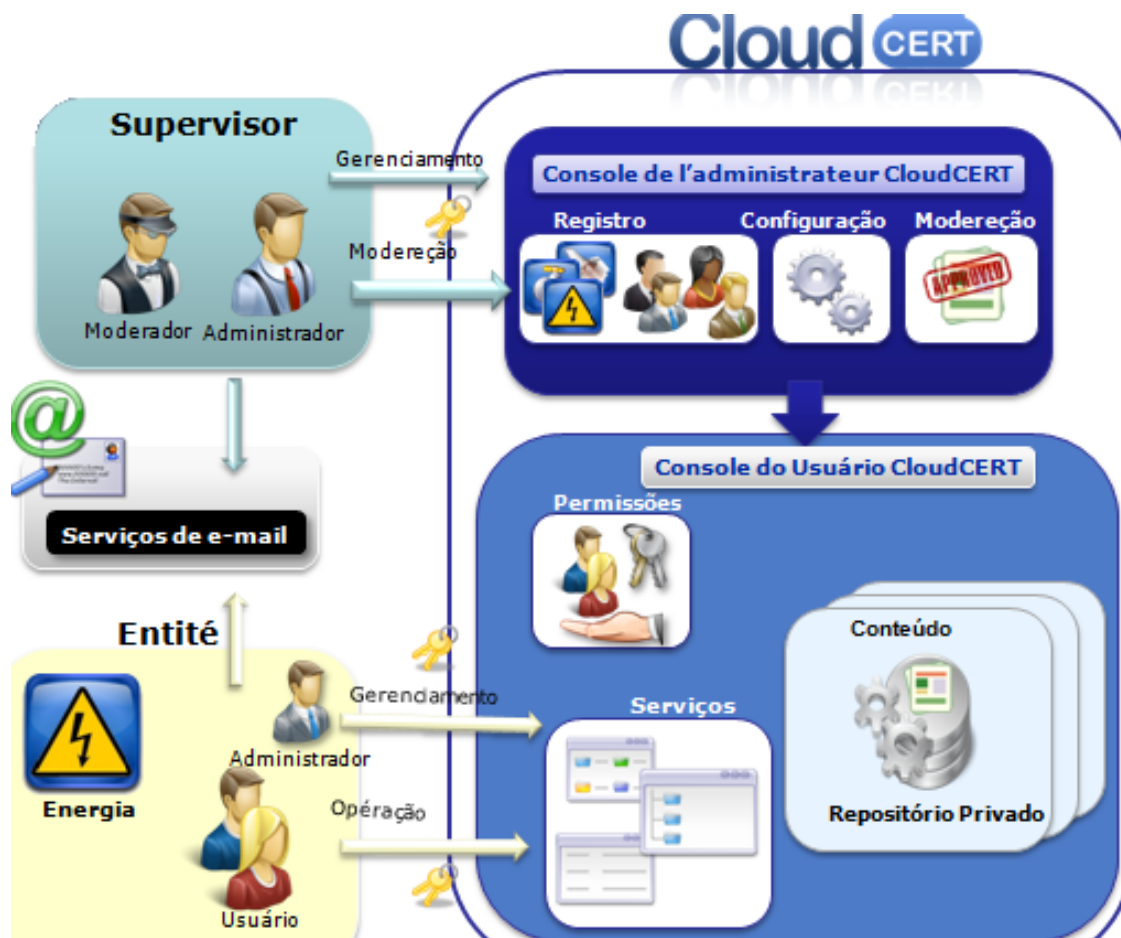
Cloud CERT

Supervisor

Gerenciamento

Modereção

Moderador Administrador

Console de l'administrateur CloudCERT

Registro

Configuração

Modereção

APPROVED

Serviços de e-mail

Console do Usuário CloudCERT

Permissões

Entité

Conteúdo

Energia

Administrador

Gerenciamento

Serviços

Opéração

Repositório Privado

Usuário